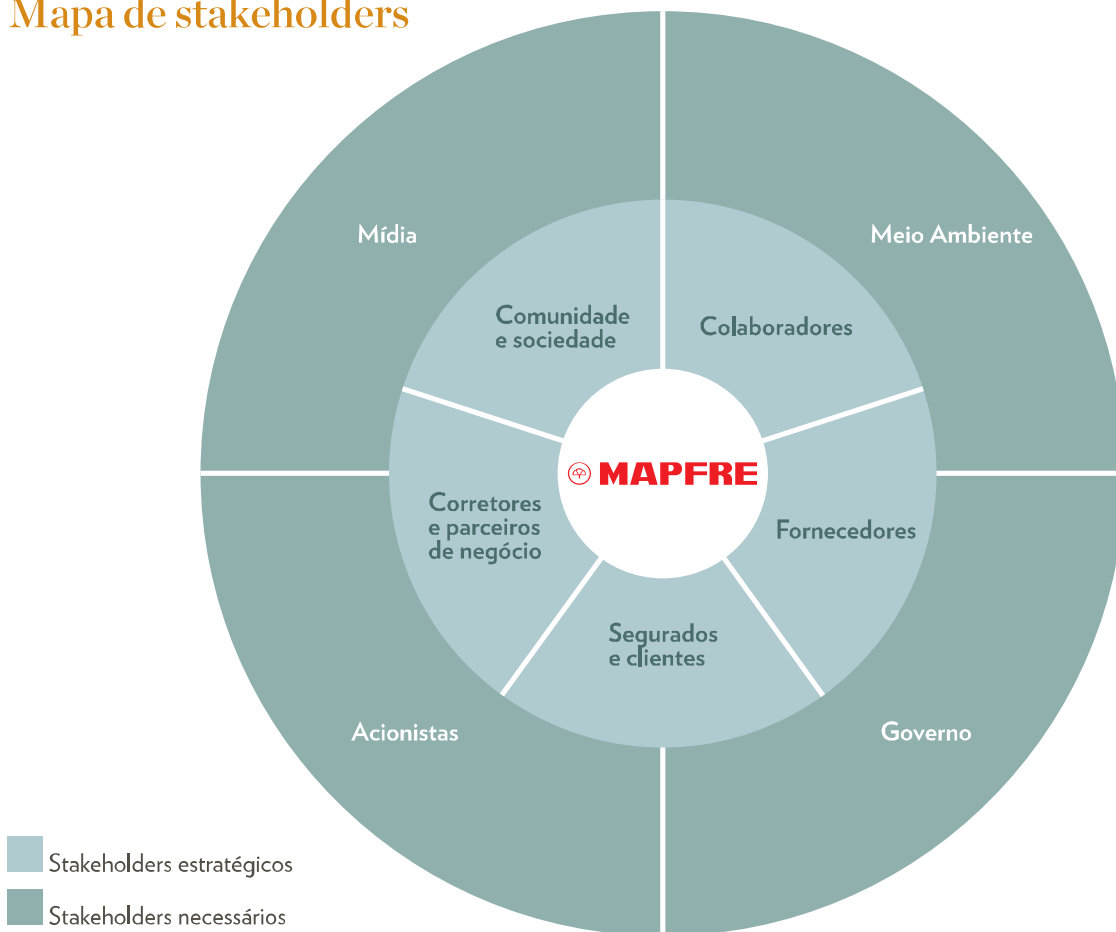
Mapa de stakeholders

Mídia

Meio Ambiente

Comunidade e sociedade

Colaboradores

MAPFRE

Corretores e parceiros de negócio

Fornecedores

Segurados e clientes

Acionistas

Governo

Stakeholders estratégicos

Stakeholders necessários